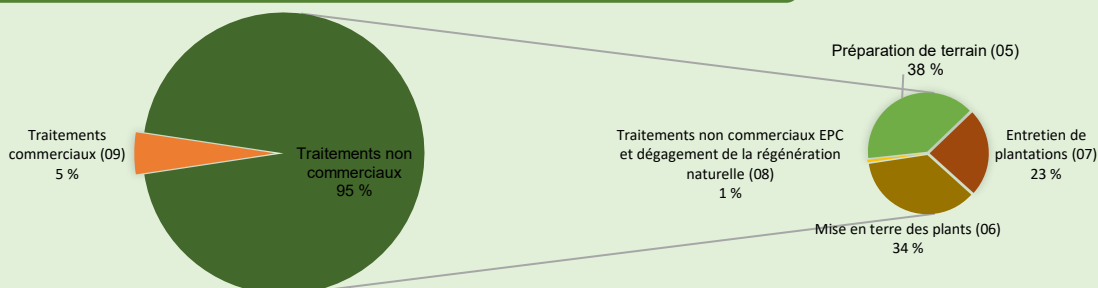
Traitements commerciaux (09)
5 %

Traitements non commerciaux
95 %

Préparation de terrain (05)
38 %

Traitements non commerciaux EPC et dégagement de la régénération naturelle (08)
1 %

Entretien de plantations (07)
23 %

Mise en terre des plants (06)
34 %